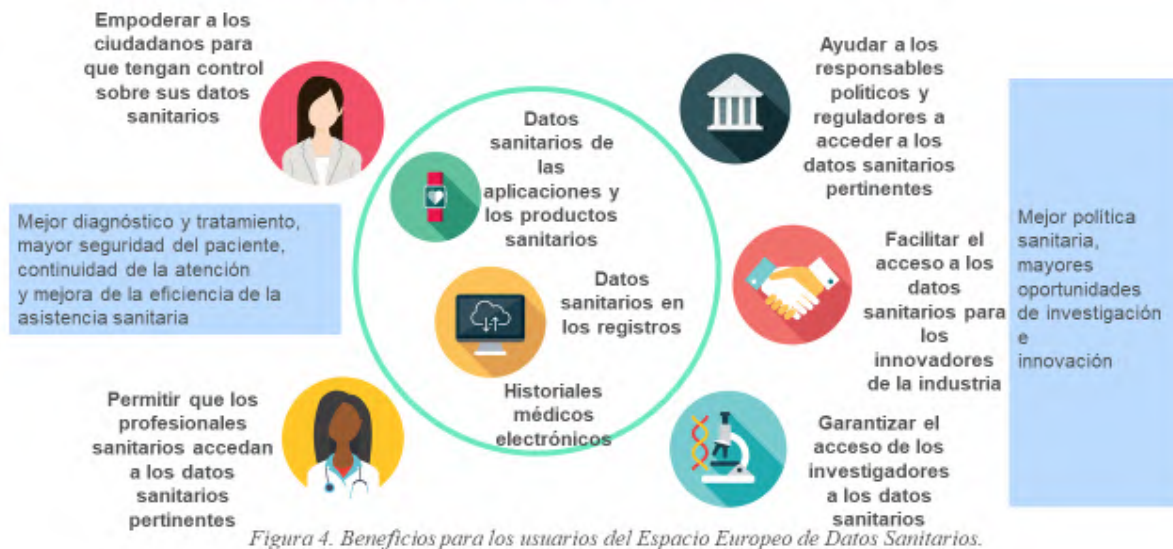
Empoderar a los ciudadanos para que tengan control sobre sus datos sanitarios

Mejor diagnóstico y tratamiento, mayor seguridad del paciente, continuidad de la atención y mejora de la eficiencia de la asistencia sanitaria

Permitir que los profesionales sanitarios accedan a los datos sanitarios pertinentes

Datos sanitarios de las aplicaciones y los productos sanitarios

Datos sanitarios en los registros

Historiales médicos electrónicos

Ayudar a los responsables políticos y reguladores a acceder a los datos sanitarios pertinentes

Facilitar el acceso a los datos sanitarios para los innovadores de la industria

Garantizar el acceso de los investigadores a los datos sanitarios

Mejor política sanitaria, mayores oportunidades de investigación e innovación

Figura 4. Beneficios para los usuarios del Espacio Europeo de Datos Sanitarios.